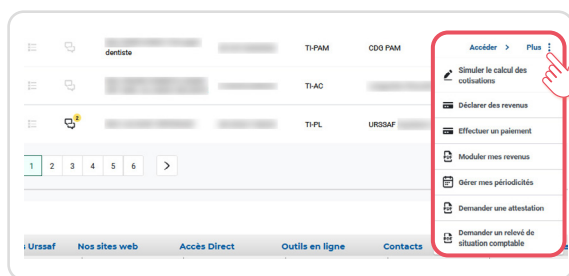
dentiste TI-PAM CDG PAM Accéder > Plus

TI-AC

2 TI-PL URSSAF

1 2 3 4 5 6 >

Simuler le calcul des cotisations
Déclarer des revenus
Effectuer un paiement
Moduler mes revenus
Gérer mes périodicités
Demander une attestation
Demander un relevé de situation comptable

s Urssaf Nos sites web Accès Direct Outils en ligne Contacts